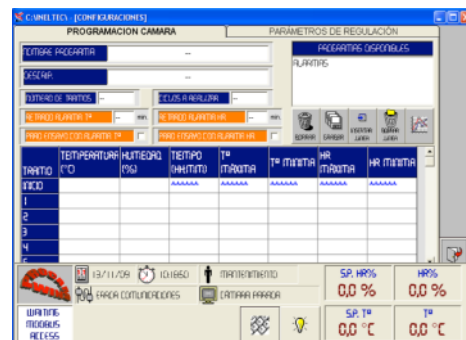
C:\INELTEC\ - [CONFIGURACIONES]

PROGRAMACION CAMARA

PARAMETROS DE REGULACIÓN

NOMBRE PROGRAMA --

DESCRIP. --

NUMERO DE TRAMOS --

CICLOS A REALIZAR --

RETARDO ALARMA Tª -- min.

RETARDO ALARMA HR -- min.

PARO ENSAYO CON ALARMA Tª

PARO ENSAYO CON ALARMA HR

PROGRAMAS DISPONIBLES

ALARMAS

BORRAR

GUARDAR

INSERTAR LINEA

BORRAR LINEA

| TRAMO | TEMPERATURA (°C) | HUMEDAD (%) | TIEMPO (hh:mm) | Tª MAXIMA | Tª MINIMA | HR MAXIMA | HR MINIMA |
|---|---|---|---|---|---|---|---|
| INICIO | | | AAAAAA | AAAAAA | AAAAAA | AAAAAA | AAAAAA |
| 1 | | | | | | | |
| 2 | | | | | | | |
| 3 | | | | | | | |
| 4 | | | | | | | |
| 5 | | | | | | | |

13/11/09

10:16:50

MANTENIMIENTO

ERROR COMUNICACIONES

CAMARA PARADA

SP. HR%

0,0 %

HR%

0,0 %

WAITING MODBUS ACCESS

SP. Tª

0,0 °C

0,0 °C